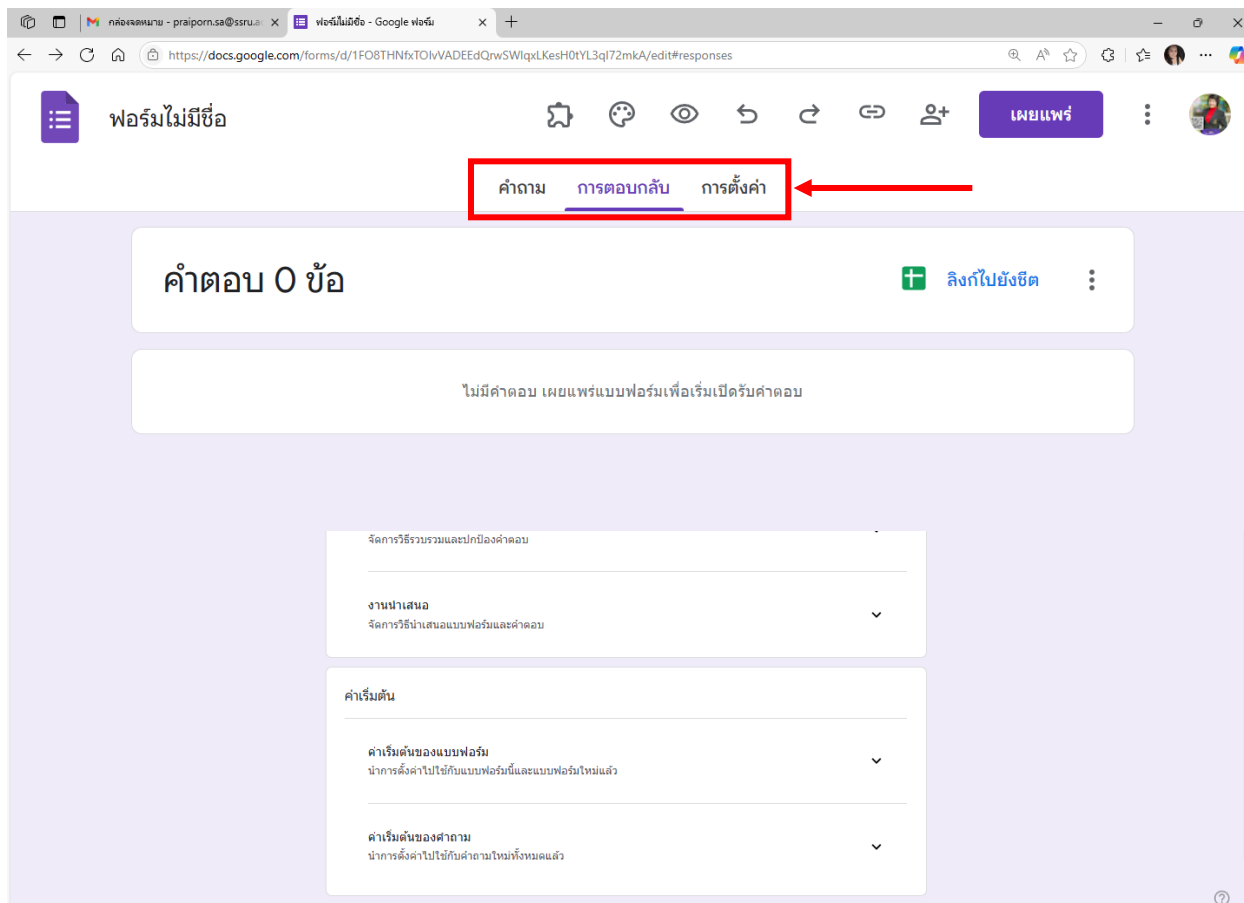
กล่องจดหมาย - praiporn.sa@ssru.a
ฟอร์มไม่มีชื่อ - Google ฟอร์ม

https://docs.google.com/forms/d/1FO8THNfxTOIvVADEEdQrwSWIqxLKesH0tYL3qI72mkA/edit#responses

ฟอร์มไม่มีชื่อ

เผยแพร่

คำถาม การตอบกลับ การตั้งค่า

คำตอบ 0 ข้อ

ลิงก์ไปยังชีต

ไม่มีคำตอบ เผยแพร่แบบฟอร์มเพื่อเริ่มเปิดรับคำตอบ

จัดการวิธีรวบรวมและปกป้องคำตอบ

งานนำเสนอ
จัดการวิธีนำเสนอแบบฟอร์มและคำตอบ

ค่าเริ่มต้น

ค่าเริ่มต้นของแบบฟอร์ม
นำการตั้งค่าไปใช้กับแบบฟอร์มนี้และแบบฟอร์มใหม่แล้ว

ค่าเริ่มต้นของคำถาม
นำการตั้งค่าไปใช้กับคำถามใหม่ทั้งหมดแล้ว